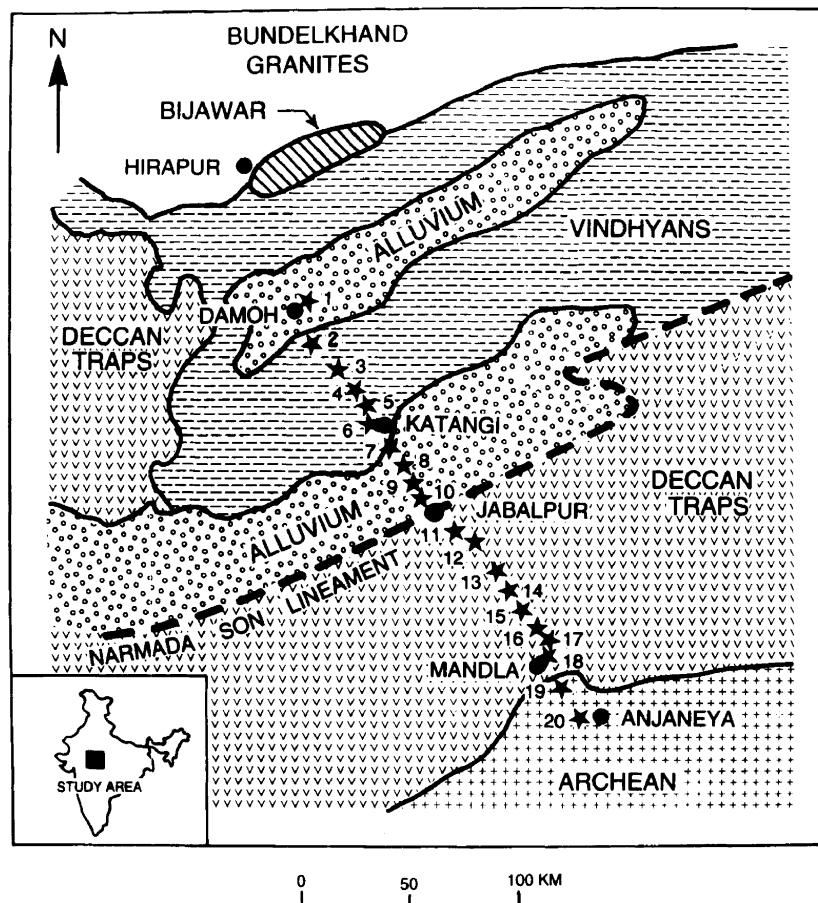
N

BUNDELKHAND GRANITES

BIJAWAR

HIRAPUR

ALLUVIUM

VINDHYANS

DAMOH

1

2

DECCAN TRAPS

3

4

5

6

KATANGI

7

8

9

10

JABALPUR

DECCAN TRAPS

11

12

ALLUVIUM

NARMADA SON LINEAMENT

13

14

15

16

17

MANDLA

18

19

20

ANJANEYA

STUDY AREA

ARCHEAN

0 50 100 KM